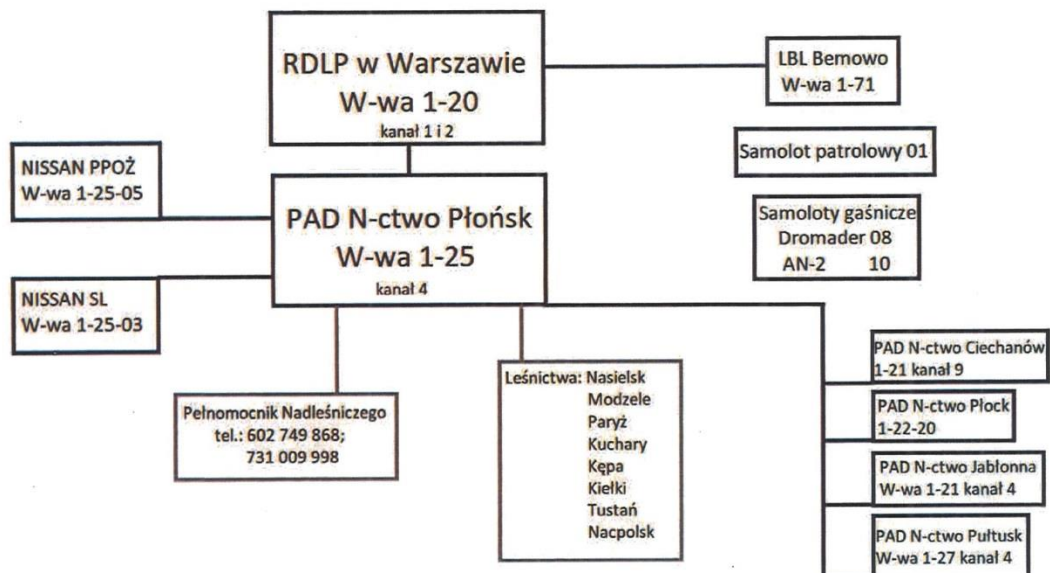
RDLP w Warszawie
W-wa 1-20
kanał 1 i 2

LBL Bemowo
W-wa 1-71

Samolot patrolowy 01

Samoloty gaśnicze
Dromader 08
AN-2 10

NISSAN PPOŻ
W-wa 1-25-05

PAD N-ctwo Płońsk
W-wa 1-25
kanał 4

NISSAN SL
W-wa 1-25-03

Pełnomocnik Nadleśniczego
tel.: 602 749 868;
731 009 998

Leśnictwa: Nasielsk
Modzele
Paryż
Kuchary
Kępa
Kiełki
Tustań
Nacpolsk

PAD N-ctwo Ciechanów
1-21 kanał 9

PAD N-ctwo Płock
1-22-20

PAD N-ctwo Jabłonna
W-wa 1-21 kanał 4

PAD N-ctwo Pułtusk
W-wa 1-27 kanał 4